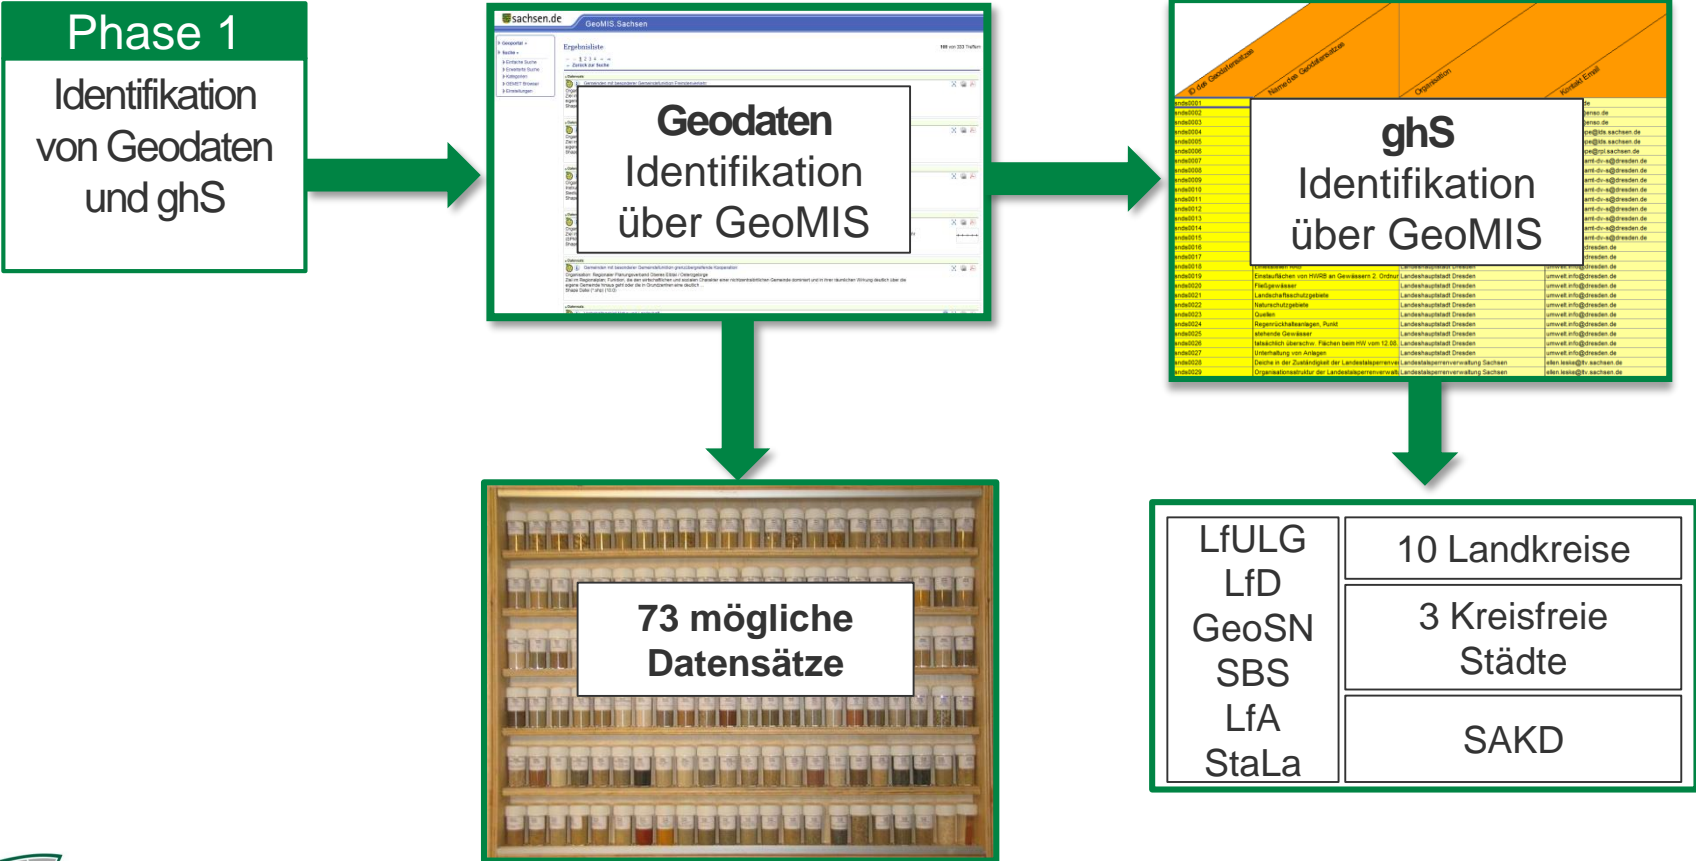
Phase 1

Identifikation von Geodaten und ghS

sachsen.de GeoMIS.Sachsen

Ergebnisliste

**Geodaten**
Identifikation über GeoMIS

ID des Geodatensatzes | Name des Geodatensatzes | Organisation | Kontakt Email

**ghS**
Identifikation über GeoMIS

**73 mögliche Datensätze**

| LfULG LfD GeoSN SBS LfA StaLa | 10 Landkreise |
|---|---|
| | 3 Kreisfreie Städte |
| | SAKD |